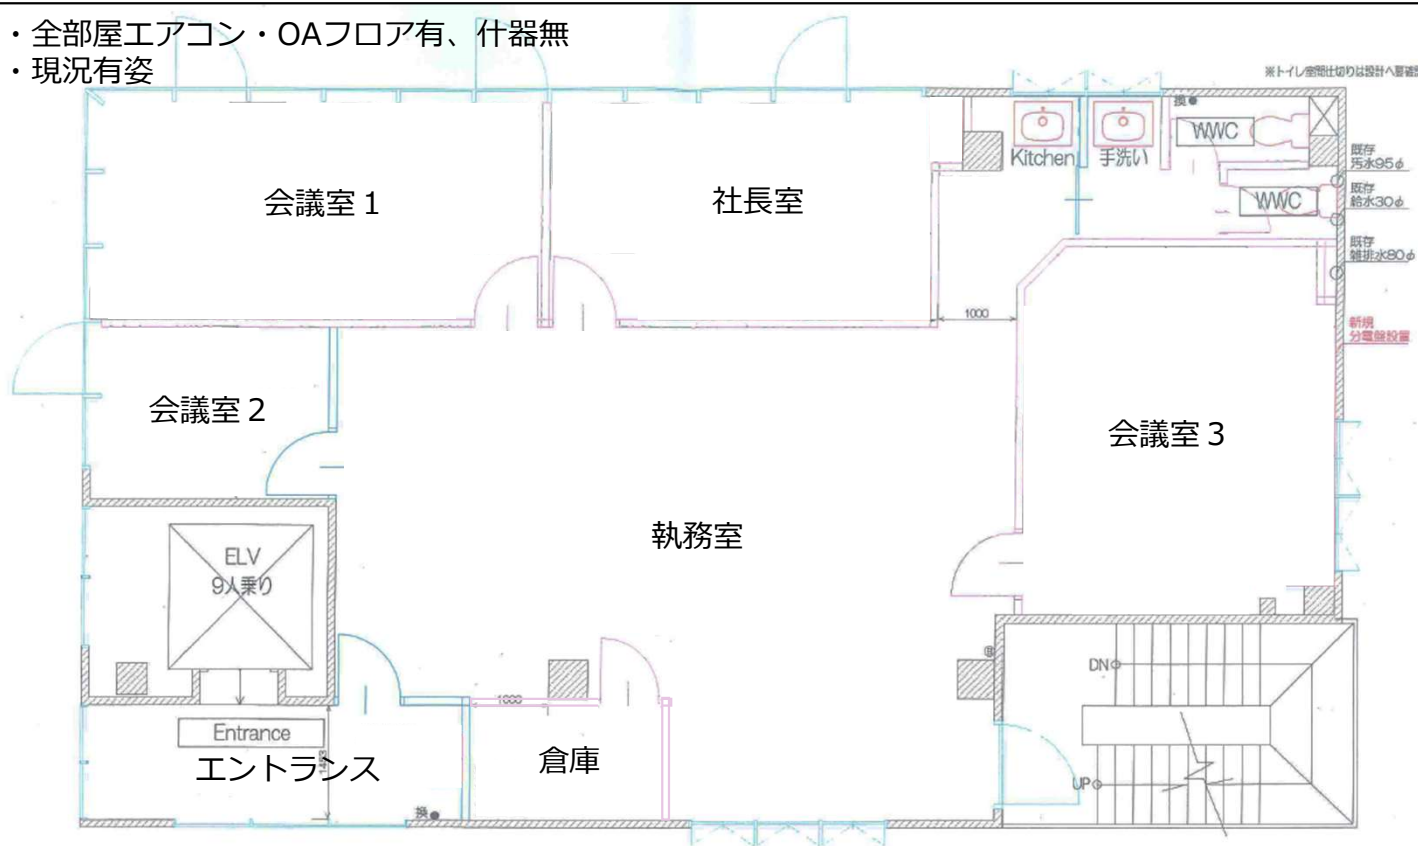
・全部屋エアコン・OAフロア有、什器無
・現況有姿

※トイレ室間仕切りは設計へ要確認

換

WWC

Kitchen

手洗い

既存 汚水95φ

WWC

既存 給水30φ

既存 雑排水80φ

会議室 1

社長室

1000

新規 分電盤設置

会議室 2

会議室 3

執務室

ELV 9人乗り

DN

Entrance

1000

エントランス

倉庫

UP

換